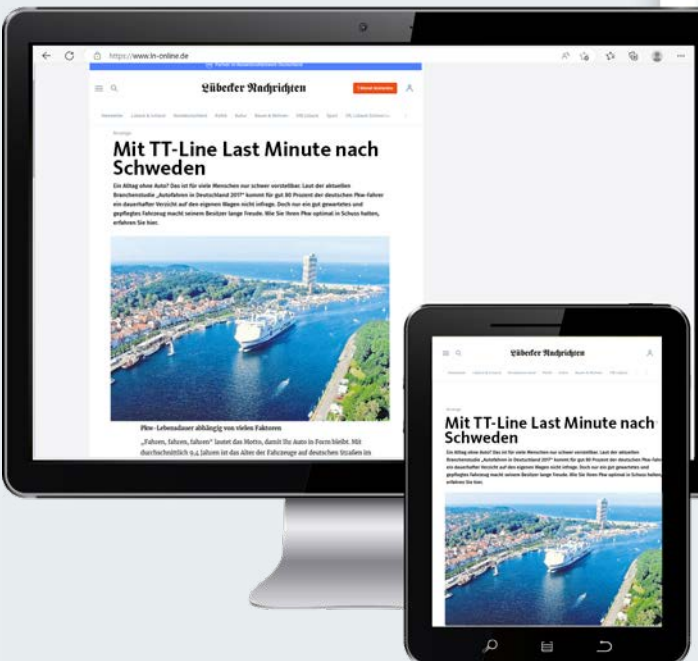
https://www.ln-online.de

Lübecker Nachrichten

Mit TT-Line Last Minute nach Schweden

Ein Alltag ohne Auto? Das ist für viele Menschen nur schwer vorstellbar. Laut der aktuellen Branchenstudie „Autofahren in Deutschland 2017" kommt für gut 90 Prozent der deutschen Pkw-Fahrer ein dauerhafter Verzicht auf den eigenen Wagen nicht infrage. Doch nur ein gut gewartetes und gepflegtes Fahrzeug macht seinem Besitzer lange Freude. Wie Sie Ihren Pkw optimal in Schuss halten, erfahren Sie hier.

Pkw-Lebensdauer abhängig von vielen Faktoren

„Fahren, fahren, fahren" lautet das Motto, damit Ihr Auto in Form bleibt. Mit durchschnittlich 9,4 Jahren ist das Alter der Fahrzeuge auf deutschen Straßen im

Lübecker Nachrichten

Mit TT-Line Last Minute nach Schweden

Ein Alltag ohne Auto? Das ist für viele Menschen nur schwer vorstellbar. Laut der aktuellen Branchenstudie „Autofahren in Deutschland 2017" kommt für gut 90 Prozent der deutschen Pkw-Fahrer ein dauerhafter Verzicht auf den eigenen Wagen nicht infrage. Doch nur ein gut gewartetes und gepflegtes Fahrzeug macht seinem Besitzer lange Freude. Wie Sie Ihren Pkw optimal in Schuss halten, erfahren Sie hier.